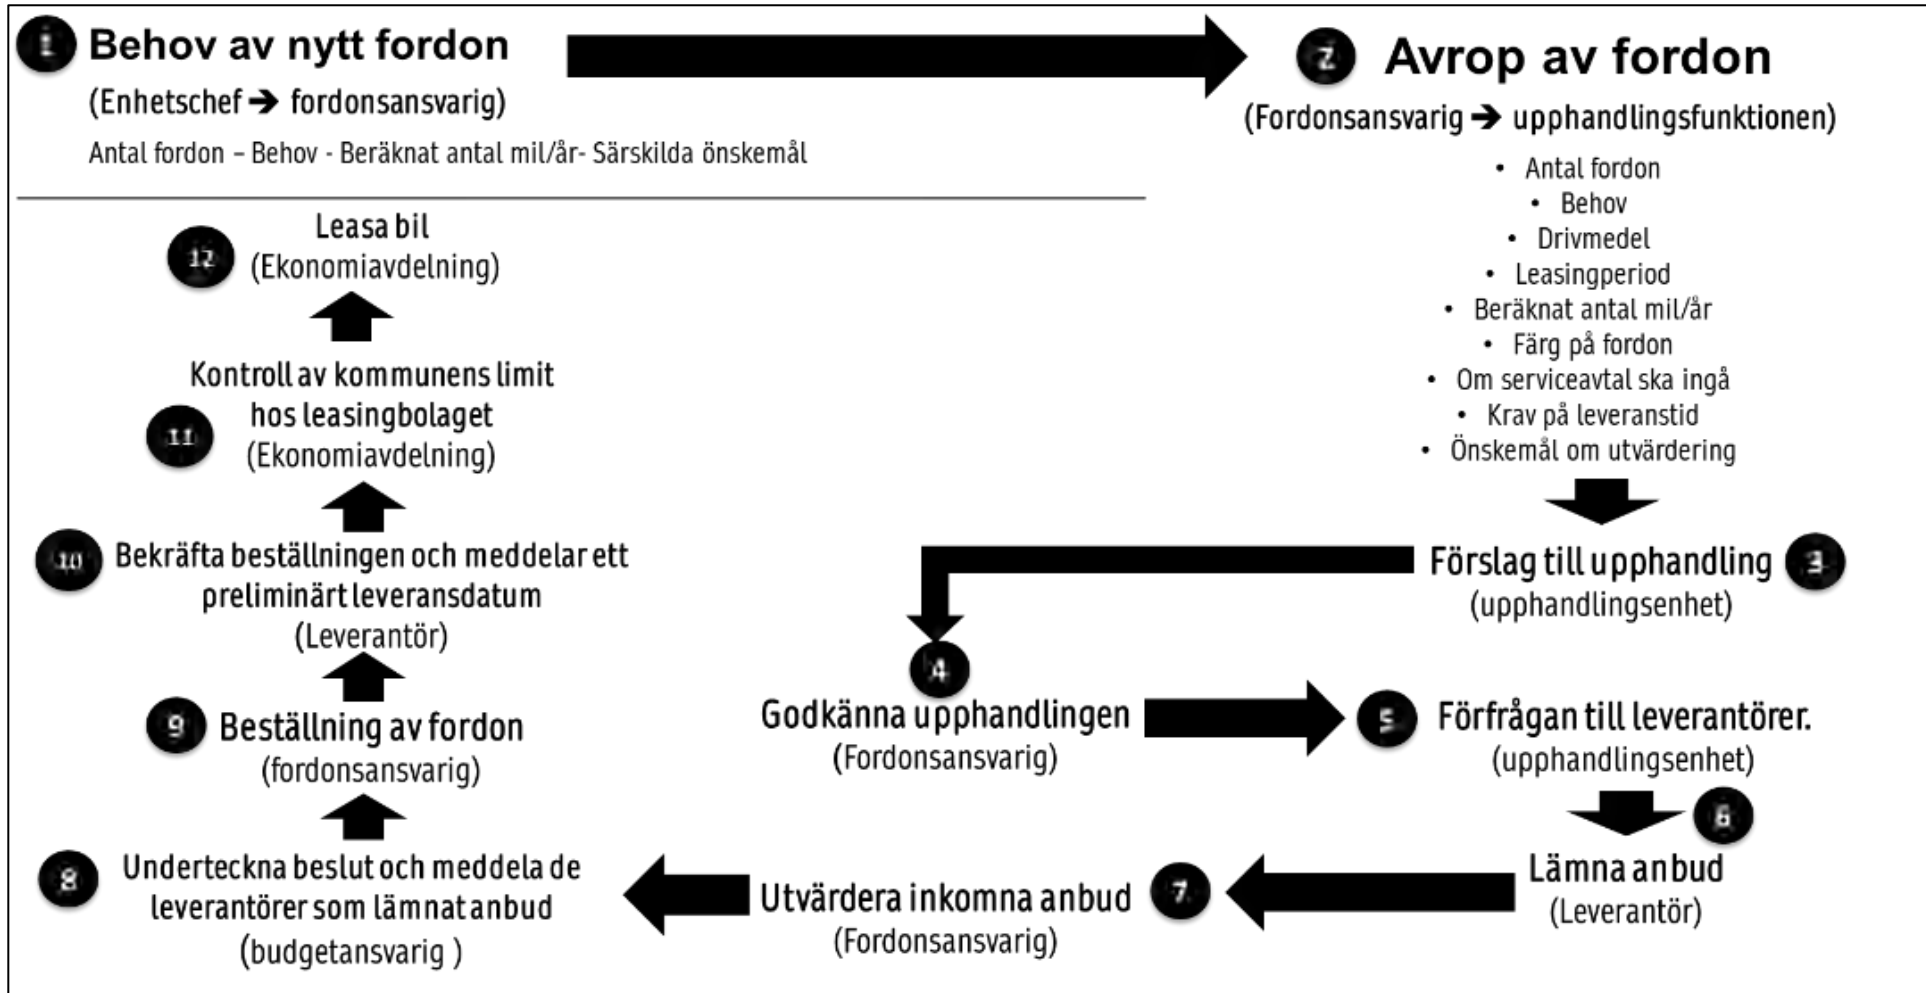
1 Behov av nytt fordon
(Enhetschef ➔ fordonsansvarig)
Antal fordon – Behov - Beräknat antal mil/år- Särskilda önskemål

2 Avrop av fordon
(Fordonsansvarig ➔ upphandlingsfunktionen)
• Antal fordon
• Behov
• Drivmedel
• Leasingperiod
• Beräknat antal mil/år
• Färg på fordon
• Om serviceavtal ska ingå
• Krav på leveranstid
• Önskemål om utvärdering

3 Förslag till upphandling
(upphandlingsenhet)

4 Godkänna upphandlingen
(Fordonsansvarig)

5 Förfrågan till leverantörer.
(upphandlingsenhet)

6 Lämna anbud
(Leverantör)

7 Utvärdera inkomna anbud
(Fordonsansvarig)

8 Underteckna beslut och meddela de leverantörer som lämnat anbud
(budgetansvarig )

9 Beställning av fordon
(fordonsansvarig)

10 Bekräfta beställningen och meddelar ett preliminärt leveransdatum
(Leverantör)

11 Kontroll av kommunens limit hos leasingbolaget
(Ekonomiavdelning)

12 Leasa bil
(Ekonomiavdelning)